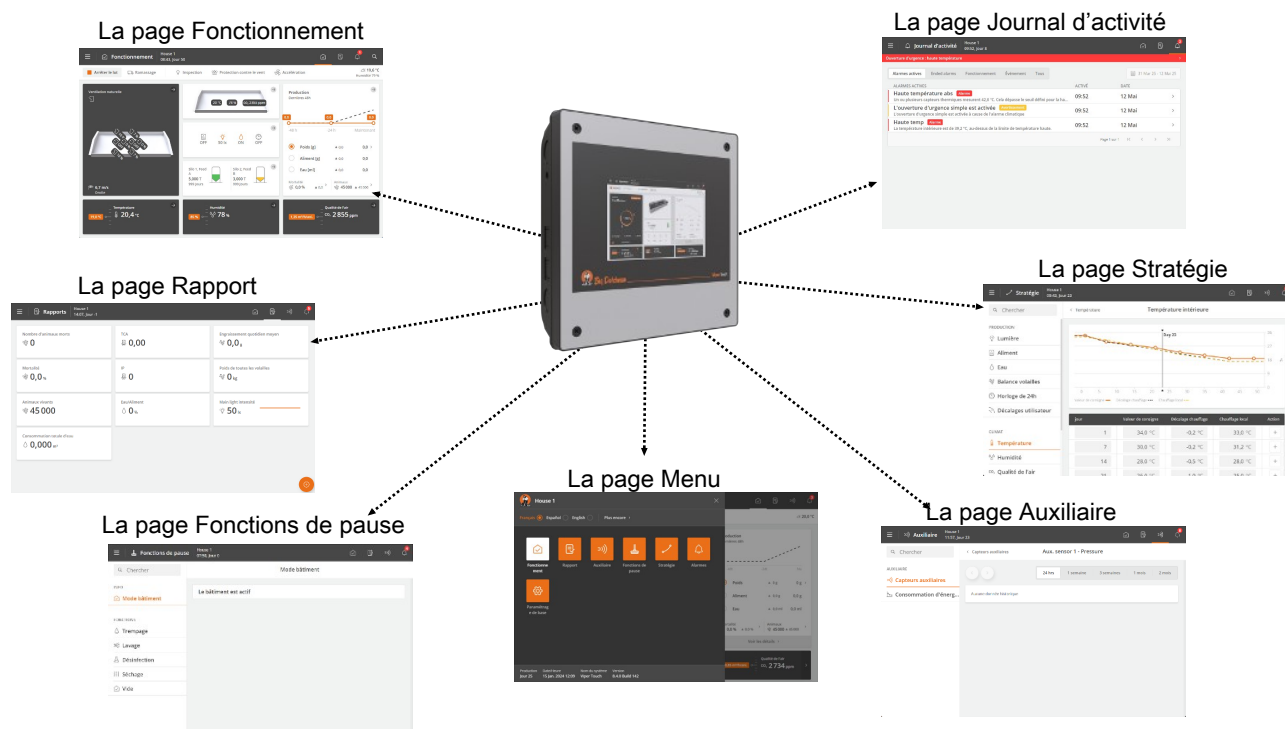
La page Fonctionnement

Fonctionnement House 1 09:43, Jour 18

Arrêter le lot Ramassage Inspection Protection contre le vent Accélération

Ventilation naturelle

Production

Température 20,4 °C

Humidité 78 %

Qualité de l'air $CO_2$ 2 855 ppm

La page Journal d'activité

Journal d'activité House 1 09:52, Jour 6

Ouverture d'urgence : haute température

Alarmes actives

Haute température abs 09:52 12 Mai

L'ouverture d'urgence simple est activée 09:52 12 Mai

Haute temp 09:52 12 Mai

La page Rapport

Rapports House 1 14:07, Jour 1

Nombre d'animaux morts 0

TCA 0,00

Engraissement quotidien moyen 0,0 g

Mortalité 0,0 %

IP 0

Poids de toutes les volailles 0 kg

Animaux vivants 45 000

Eau/Aliment 0 %

Main-light intensité 50 %

Consommation totale d'eau 0,000 m³

La page Stratégie

Stratégie House 1 09:02, Jour 22

Chercher

Température intérieure

PRODUCTION

Lumière

Aliment

Eau

Balance volailles

Horloge de 24h

Décalages utilisateur

CLIMAT

Température

Humidité

Qualité de l'air

| Jour | Valeur de consigne | Décalage chauffage | Chauffage local | Action |
|---|---|---|---|---|
| 1 | 34.0 °C | -0.2 °C | 33.0 °C | |
| 7 | 30.0 °C | -0.2 °C | 31.2 °C | |
| 14 | 28.0 °C | -0.5 °C | 28.0 °C | |

La page Menu

House 1

Français Español English Plus encore

Fonctionnement Rapport Auxiliaire Fonctions de pause Stratégie Alarmes Paramétrage de base

La page Fonctions de pause

Fonctions de pause House 1 17:45, Jour 1

Chercher

Mode bâtiment

Le bâtiment est actif

Mode bâtiment

Trempage

Lavage

Désinfection

Séchage

Vide

La page Auxiliaire

Auxiliaire House 1 11:57, Jour 23

Chercher

Capteurs auxiliaires

Aux. sensor 1 - Pressure

Capteurs auxiliaires

Consommation d'énerg...

24 hrs 1 semaine 2 semaines 1 mois 3 mois